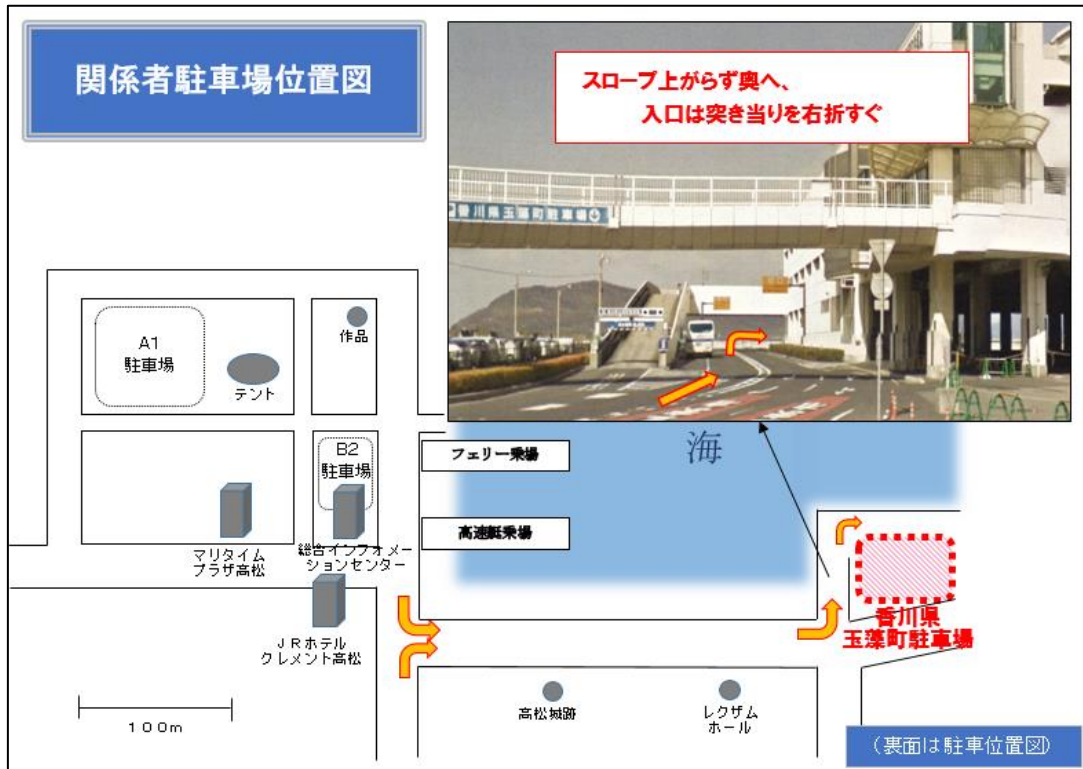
関係者駐車場位置図

スロープ上がらず奥へ、
入口は突き当りを右折すぐ

香川県玉藻町駐車場

A1
駐車場

テント

作品

B2
駐車場

マリタイム
プラザ高松

総合インフォメーションセンター

JRホテル
クレメント高松

フェリー乗場

高速艇乗場

海

香川県
玉藻町駐車場

高松城跡

レクザム
ホール

100m

（裏面は駐車位置図）